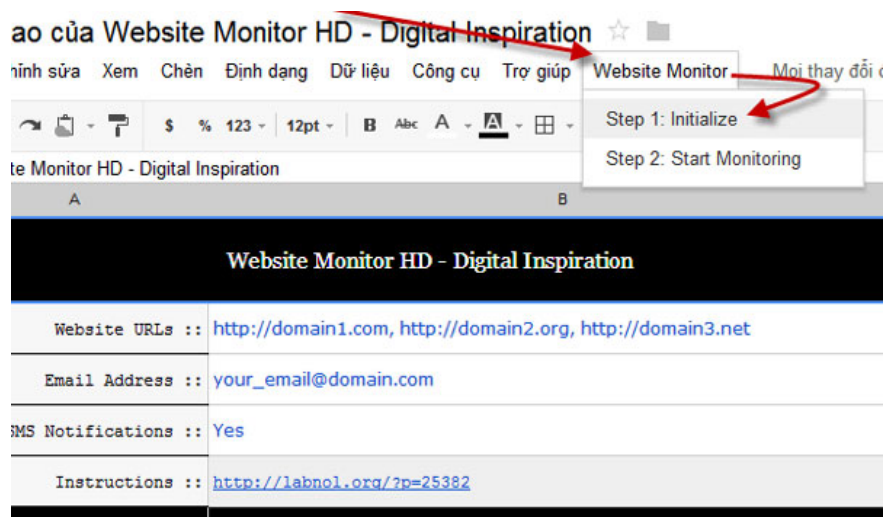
ao của Website Monitor HD - Digital Inspiration

hỉnh sửa Xem Chèn Định dạng Dữ liệu Công cụ Trợ giúp Website Monitor Mọi thay đổi c

$ % 123 12pt B Abc A A

Step 1: Initialize

Step 2: Start Monitoring

te Monitor HD - Digital Inspiration

A B

Website Monitor HD - Digital Inspiration

| Website URLs :: | http://domain1.com, http://domain2.org, http://domain3.net |
|---|---|
| Email Address :: | your_email@domain.com |
| SMS Notifications :: | Yes |
| Instructions :: | http://labnol.org/?p=25382 |